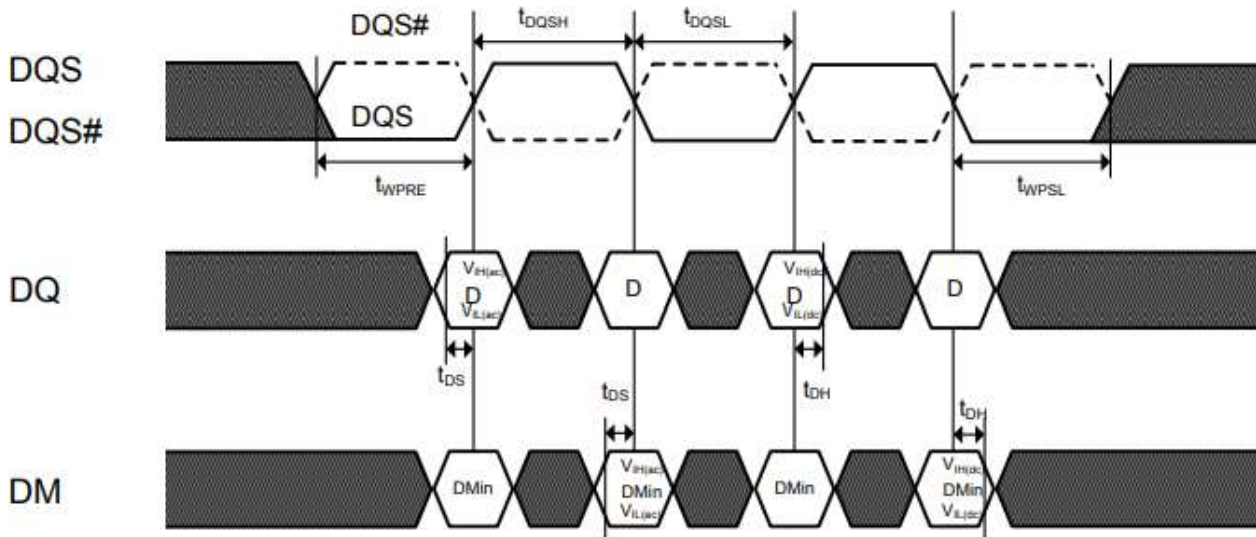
DQS#

$t_{DQSH}$

$t_{DQSL}$

DQS

DQS#

DQS

$t_{WPRE}$

$t_{WPSL}$

DQ

$V_{IH(ac)}$
D
$V_{IL(ac)}$

D

$V_{IH(dc)}$
D
$V_{IL(dc)}$

D

$t_{DS}$

$t_{DS}$

$t_{DH}$

$t_{DH}$

DM

DMin

$V_{IH(ac)}$
DMin
$V_{IL(ac)}$

DMin

$V_{IH(dc)}$
DMin
$V_{IL(dc)}$